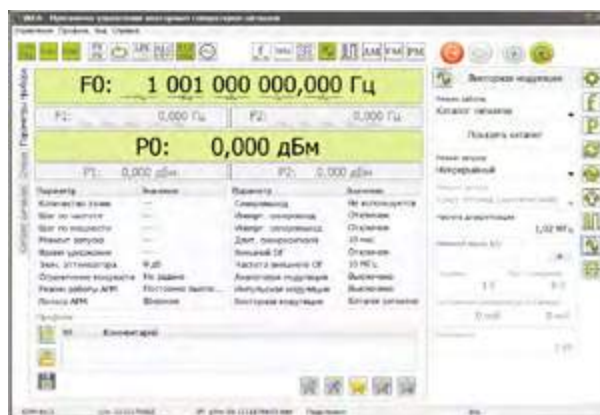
F0: 1 001 000 000,000 Гц

F1: 0,000 Гц

F2: 0,000 Гц

P0: 0,000 дБм

P1: 0,000 дБм

P2: 0,000 дБм

Векторная модуляция

Показать каталог

Параметры прибора

Параметр | Значение | Параметр | Значение

Комментарий

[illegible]